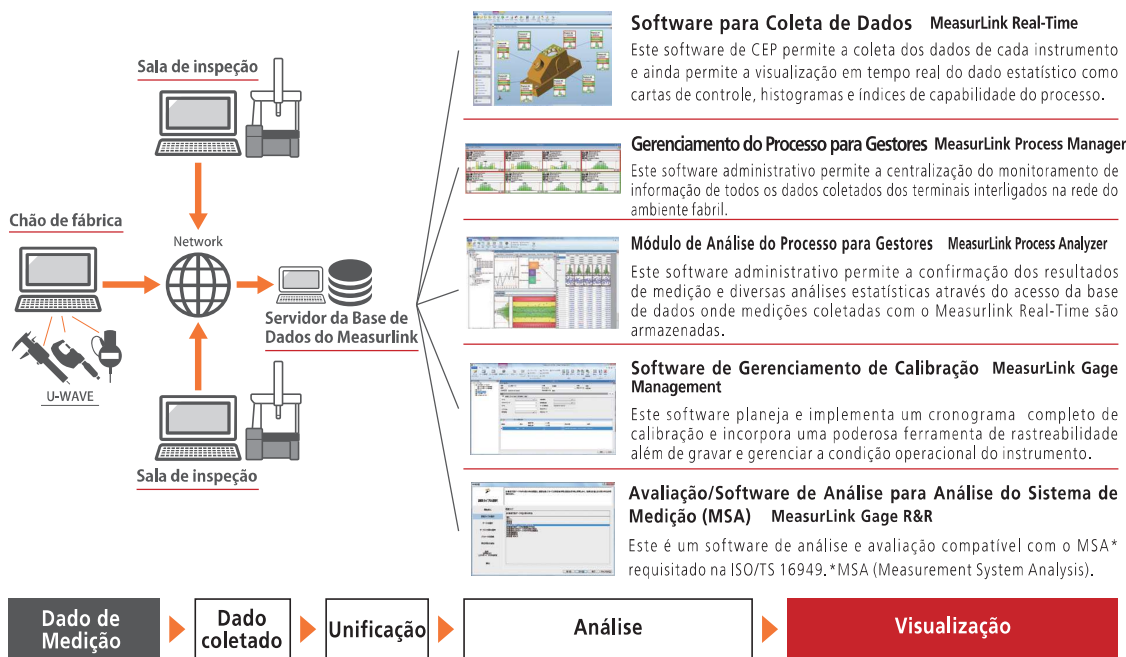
Sala de inspeção

Chão de fábrica

Network

U-WAVE

Servidor da Base de Dados do Measurlink

Sala de inspeção

Software para Coleta de Dados MeasurLink Real-Time

Este software de CEP permite a coleta dos dados de cada instrumento e ainda permite a visualização em tempo real do dado estatístico como cartas de controle, histogramas e índices de capabilidade do processo.

Gerenciamento do Processo para Gestores MeasurLink Process Manager

Este software administrativo permite a centralização do monitoramento de informação de todos os dados coletados dos terminais interligados na rede do ambiente fabril.

Módulo de Análise do Processo para Gestores MeasurLink Process Analyzer

Este software administrativo permite a confirmação dos resultados de medição e diversas análises estatísticas através do acesso da base de dados onde medições coletadas com o Measurlink Real-Time são armazenadas.

Software de Gerenciamento de Calibração MeasurLink Gage Management

Este software planeja e implementa um cronograma completo de calibração e incorpora uma poderosa ferramenta de rastreabilidade além de gravar e gerenciar a condição operacional do instrumento.

Avaliação/Software de Análise para Análise do Sistema de Medição (MSA) MeasurLink Gage R&R

Este é um software de análise e avaliação compatível com o MSA* requisitado na ISO/TS 16949. *MSA (Measurement System Analysis).

Dado de Medição

Dado coletado

Unificação

Análise

Visualização